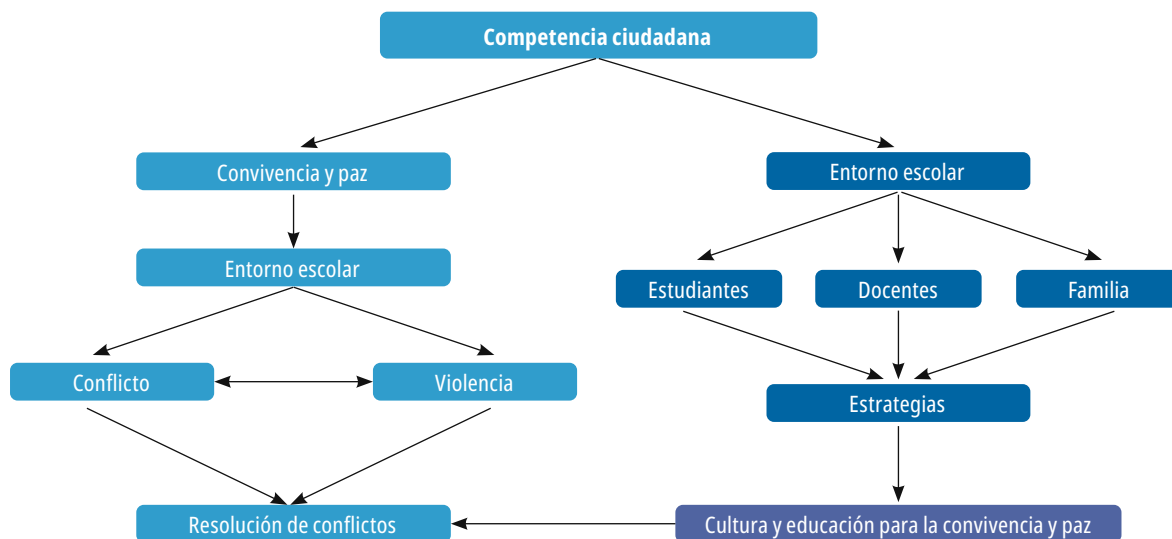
Competencia ciudadana

Convivencia y paz

Entorno escolar

Conflicto

Violencia

Resolución de conflictos

Entorno escolar

Estudiantes

Docentes

Familia

Estrategias

Cultura y educación para la convivencia y paz